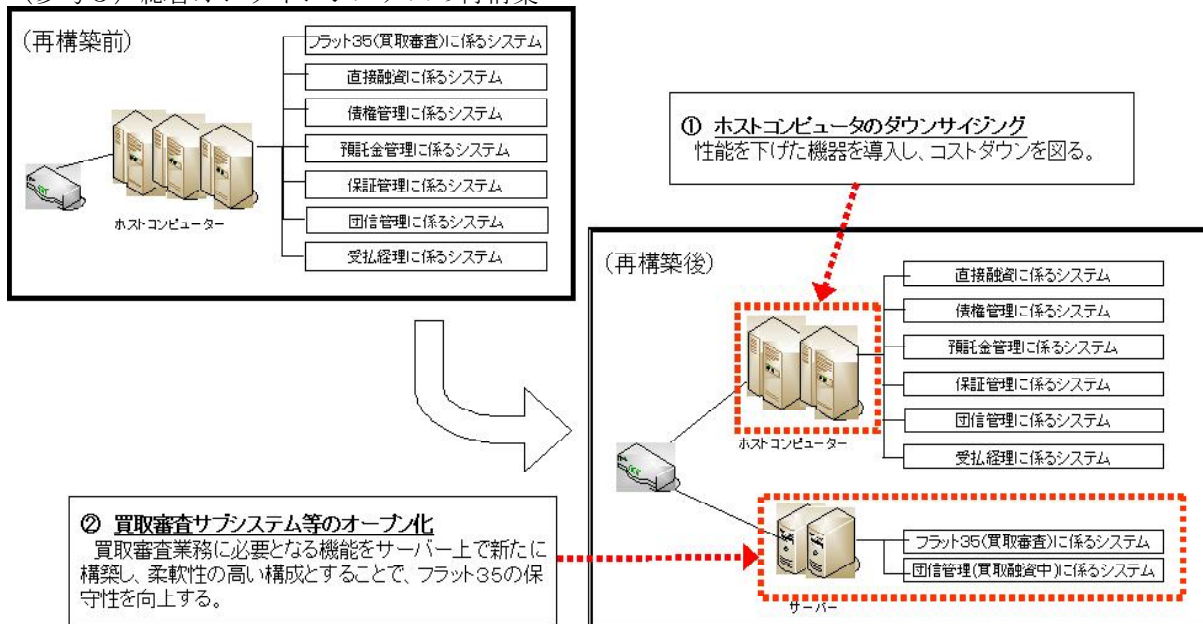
(参考3) 総合オンラインシステムの再構築

(再構築前)

フラット35(買取審査)に係るシステム
直接融資に係るシステム
債権管理に係るシステム
預託金管理に係るシステム
保証管理に係るシステム
団信管理に係るシステム
受払経理に係るシステム

ホストコンピューター

① ホストコンピュータのダウンサイジング
性能を下げた機器を導入し、コストダウンを図る。

(再構築後)

直接融資に係るシステム
債権管理に係るシステム
預託金管理に係るシステム
保証管理に係るシステム
団信管理に係るシステム
受払経理に係るシステム

ホストコンピューター

② 買取審査サブシステム等のオープン化
買取審査業務に必要となる機能をサーバー上で新たに構築し、柔軟性の高い構成とすることで、フラット35の保守性を向上する。

フラット35(買取審査)に係るシステム
団信管理(買取融資中)に係るシステム

サーバー